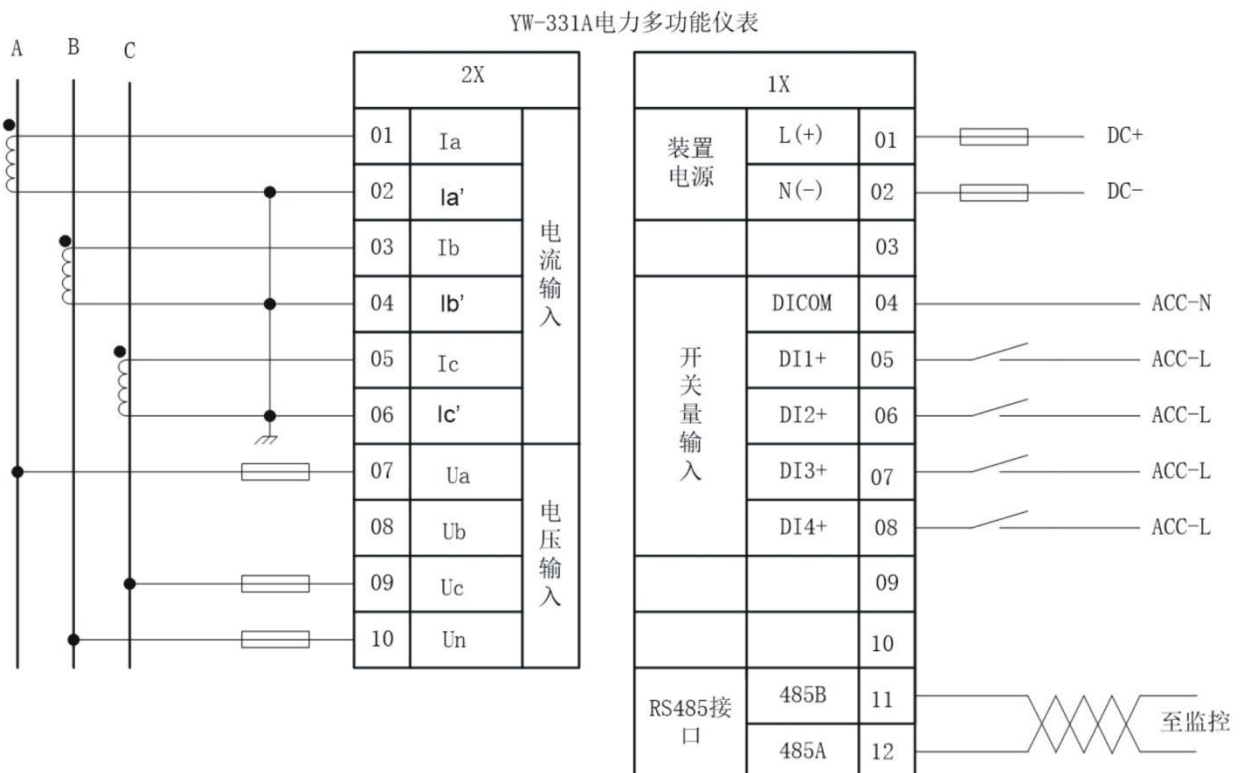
YW-331A电力多功能仪表

A B C

| 2X | | |
|---|---|---|
| 01 | Ia | 电流输入 |
| 02 | Ia' | |
| 03 | Ib | |
| 04 | Ib' | |
| 05 | Ic | |
| 06 | Ic' | |
| 07 | Ua | 电压输入 |
| 08 | Ub | |
| 09 | Uc | |
| 10 | Un | |

| 1X | | |
|---|---|---|
| 装置电源 | L(+) | 01 |
| | N(−) | 02 |
| | | 03 |
| 开关量输入 | DICOM | 04 |
| | DI1+ | 05 |
| | DI2+ | 06 |
| | DI3+ | 07 |
| | DI4+ | 08 |
| | | 09 |
| | | 10 |
| RS485接口 | 485B | 11 |
| | 485A | 12 |

DC+
DC−
ACC-N
ACC-L
ACC-L
ACC-L
ACC-L
至监控